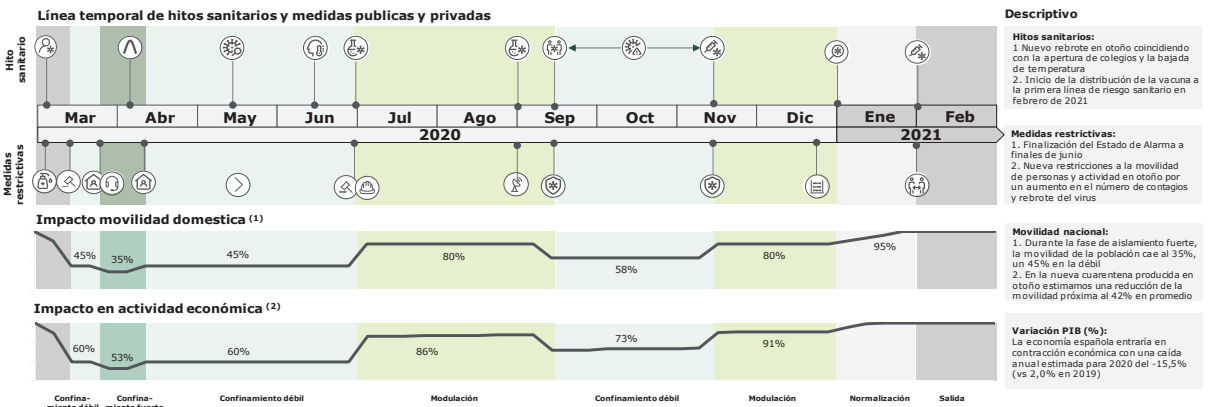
Línea temporal de hitos sanitarios y medidas publicas y privadas

Descriptivo

Hito sanitario

Hitos sanitarios:
1 Nuevo rebrote en otoño coincidiendo con la apertura de colegios y la bajada de temperatura
2. Inicio de la distribución de la vacuna a la primera línea de riesgo sanitario en febrero de 2021

| Mar | Abr | May | Jun | Jul | Ago | Sep | Oct | Nov | Dic | Ene | Feb |
|---|---|---|---|---|---|---|---|---|---|---|---|

2020

2021

Medidas restrictivas

Medidas restrictivas:
1. Finalización del Estado de Alarma a finales de junio
2. Nueva restricciones a la movilidad de personas y actividad en otoño por un aumento en el número de contagios y rebrote del virus

Impacto movilidad domestica $^{(1)}$

45% 35% 45% 80% 58% 80% 95%

Movilidad nacional:
1. Durante la fase de aislamiento fuerte, la movilidad de la población cae al 35%, un 45% en la débil
2. En la nueva cuarentena producida en otoño estimamos una reducción de la movilidad próxima al 42% en promedio

Impacto en actividad económica $^{(2)}$

60% 53% 60% 86% 73% 91%

Variación PIB (%):
La economía española entraría en contracción económica con una caída anual estimada para 2020 del -15,5% (vs 2,0% en 2019)

Confinamiento débil Confinamiento fuerte Confinamiento débil Modulación Confinamiento débil Modulación Normalización Salida